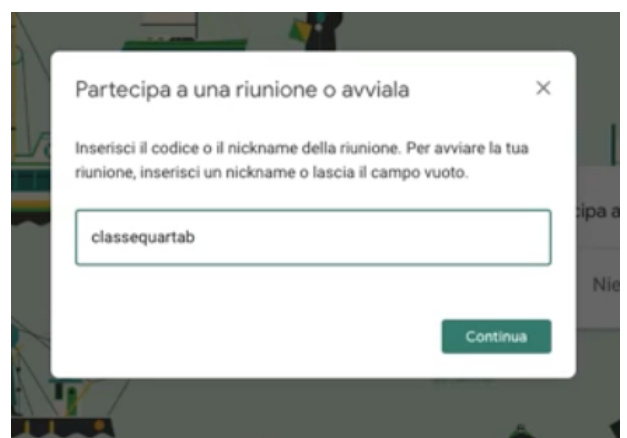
Partecipa a una riunione o avviala

×

Inserisci il codice o il nickname della riunione. Per avviare la tua riunione, inserisci un nickname o lascia il campo vuoto.

classequartab

Continua

cipa a

Nie